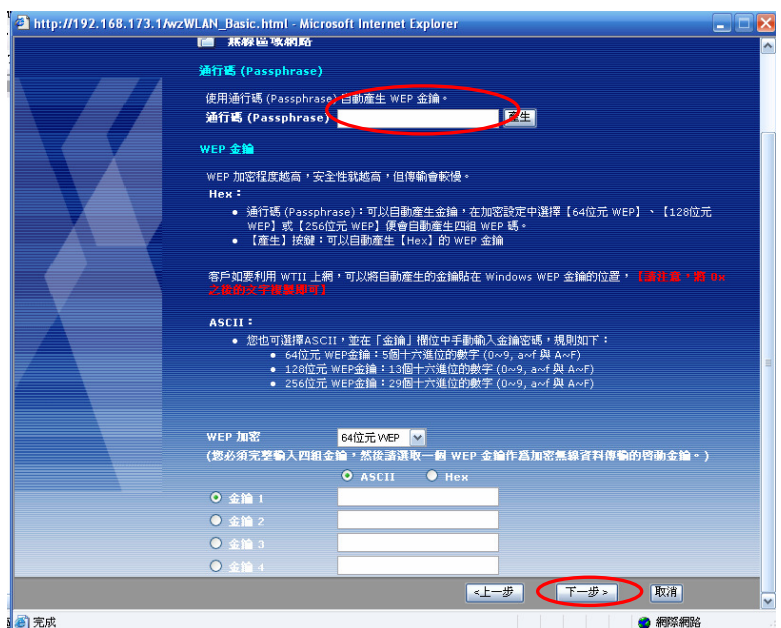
http://192.168.173.1/wzWLAN_Basic.html - Microsoft Internet Explorer

無線區域網路

通行碼 (Passphrase)

使用通行碼 (Passphrase) 自動產生 WEP 金鑰。

通行碼 (Passphrase) 產生

WEP 金鑰

WEP 加密程度越高，安全性就越高，但傳輸會較慢。

Hex：

• 通行碼 (Passphrase)：可以自動產生金鑰，在加密設定中選擇【64位元 WEP】、【128位元 WEP】或【256位元 WEP】便會自動產生四組 WEP 碼。
• 【產生】按鍵：可以自動產生【Hex】的 WEP 金鑰

客戶如要利用 WTII 上網，可以將自動產生的金鑰貼在 Windows WEP 金鑰的位置，【請注意，將 0x 之後的文字複製即可】

ASCII：

• 您也可選擇ASCII，並在「金鑰」欄位中手動輸入金鑰密碼，規則如下：
  • 64位元 WEP金鑰：5個十六進位的數字 (0~9, a~f 與 A~F)
  • 128位元 WEP金鑰：13個十六進位的數字 (0~9, a~f 與 A~F)
  • 256位元 WEP金鑰：29個十六進位的數字 (0~9, a~f 與 A~F)

WEP 加密 64位元 WEP

(您必須完整輸入四組金鑰，然後請選取一個 WEP 金鑰作為加密無線資料傳輸的啓動金鑰。)

ASCII Hex

金鑰 1
金鑰 2
金鑰 3
金鑰 4

<上一步 下一步> 取消

完成 網際網路